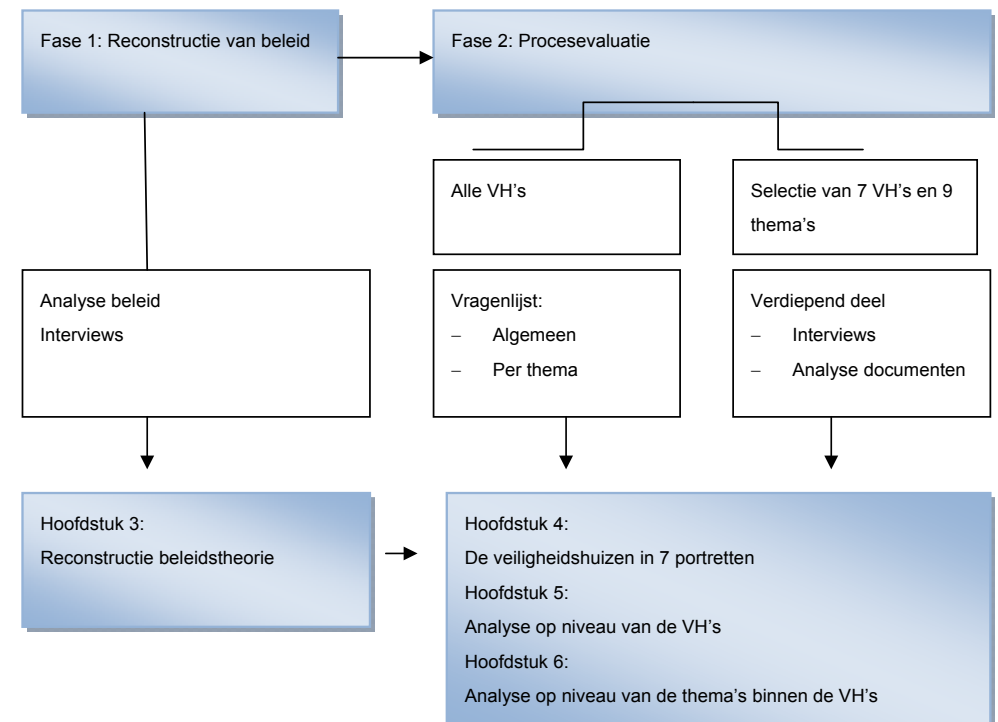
Fase 1: Reconstructie van beleid

Fase 2: Procesevaluatie

Alle VH's

Selectie van 7 VH's en 9 thema's

Analyse beleid
Interviews

Vragenlijst:
– Algemeen
– Per thema

Verdiepend deel
– Interviews
– Analyse documenten

Hoofdstuk 3:
Reconstructie beleidstheorie

Hoofdstuk 4:
De veiligheidshuizen in 7 portretten
Hoofdstuk 5:
Analyse op niveau van de VH's
Hoofdstuk 6:
Analyse op niveau van de thema's binnen de VH's